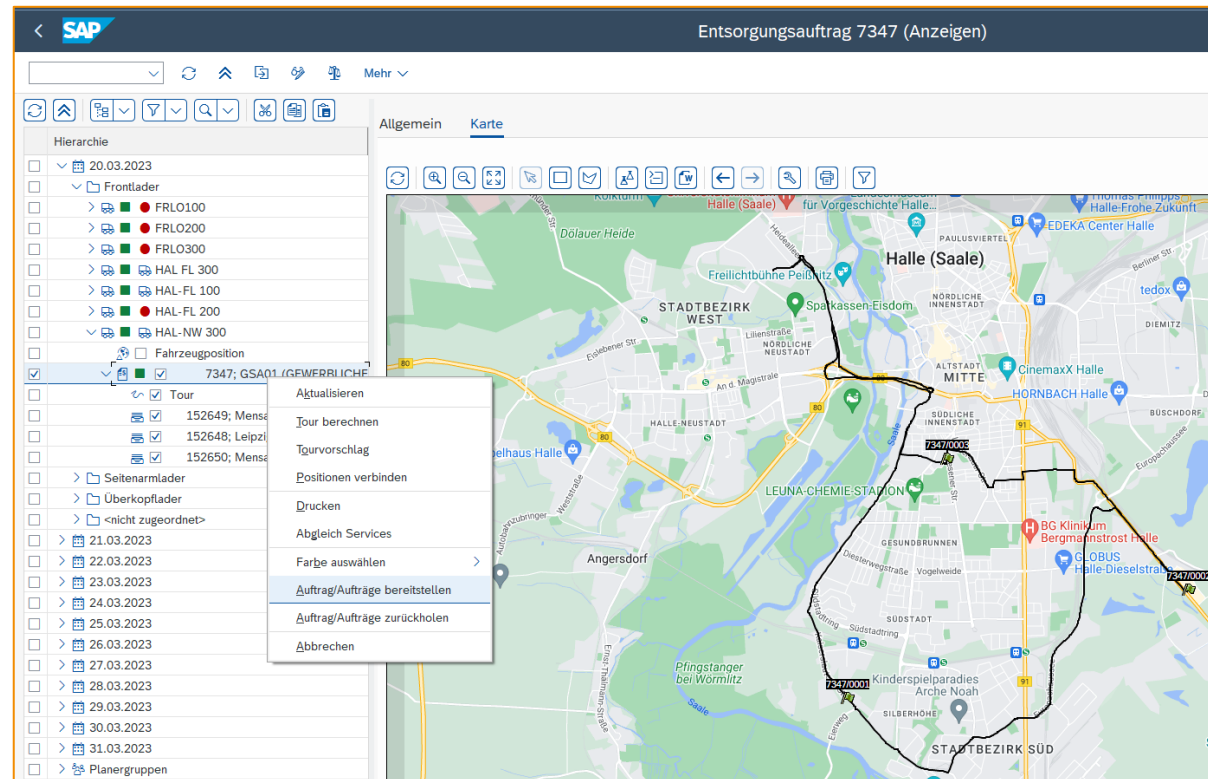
SAP

Entsorgungsauftrag 7347 (Anzeigen)

Mehr

Hierarchie

20.03.2023
Frontlader
FRLO100
FRLO200
FRLO300
HAL FL 300
HAL-FL 100
HAL-FL 200
HAL-NW 300
Fahrzeugposition
7347; GSA01 (GEWERBLICHE
Tour
152649; Mensa
152648; Leipzi
152650; Mensa
Seitenarmlader
Überkopflader
<nicht zugeordnet>
21.03.2023
22.03.2023
23.03.2023
24.03.2023
25.03.2023
26.03.2023
27.03.2023
28.03.2023
29.03.2023
30.03.2023
31.03.2023
Planergruppen

Aktualisieren
Tour berechnen
Tourvorschlag
Positionen verbinden
Drucken
Abgleich Services
Farbe auswählen
Auftrag/Aufträge bereitstellen
Auftrag/Aufträge zurückholen
Abbrechen

Allgemein
Karte

Halle (Saale)
Dölauer Heide
Freilichtbühne Peißnitz
Sparkassen-Eisdom
STADTBEZIRK WEST
NÖRDLICHE INNENSTADT
PAULUSVIERTEL
EDEKA Center Halle
tedox
DIEMITZ
ALTSTADT
MITTE
CinemaxX Halle
HORNBACH Halle
SÜDLICHE INNENSTADT
BÜSCHDORF
HALLE-NEUSTADT
NÖRDLICHE NEUSTADT
LEUNA-CHEMIE-STADION
BG Klinikum Bergmannstrost Halle
GLOBUS Halle-Dieselstraße
GESUNDBRUNNEN
Angersdorf
SÜDSTADT
Kinderspielparadies Arche Noah
SILBERHÖHE
STADTBEZIRK SÜD
Pfingstanger bei Wörmlitz
7347/0001
7347/0003
7347/0002
80
91
Thomas Philipps Halle-Frohe Zukunft
für Vorgeschichte Halle
Halle (Saale)